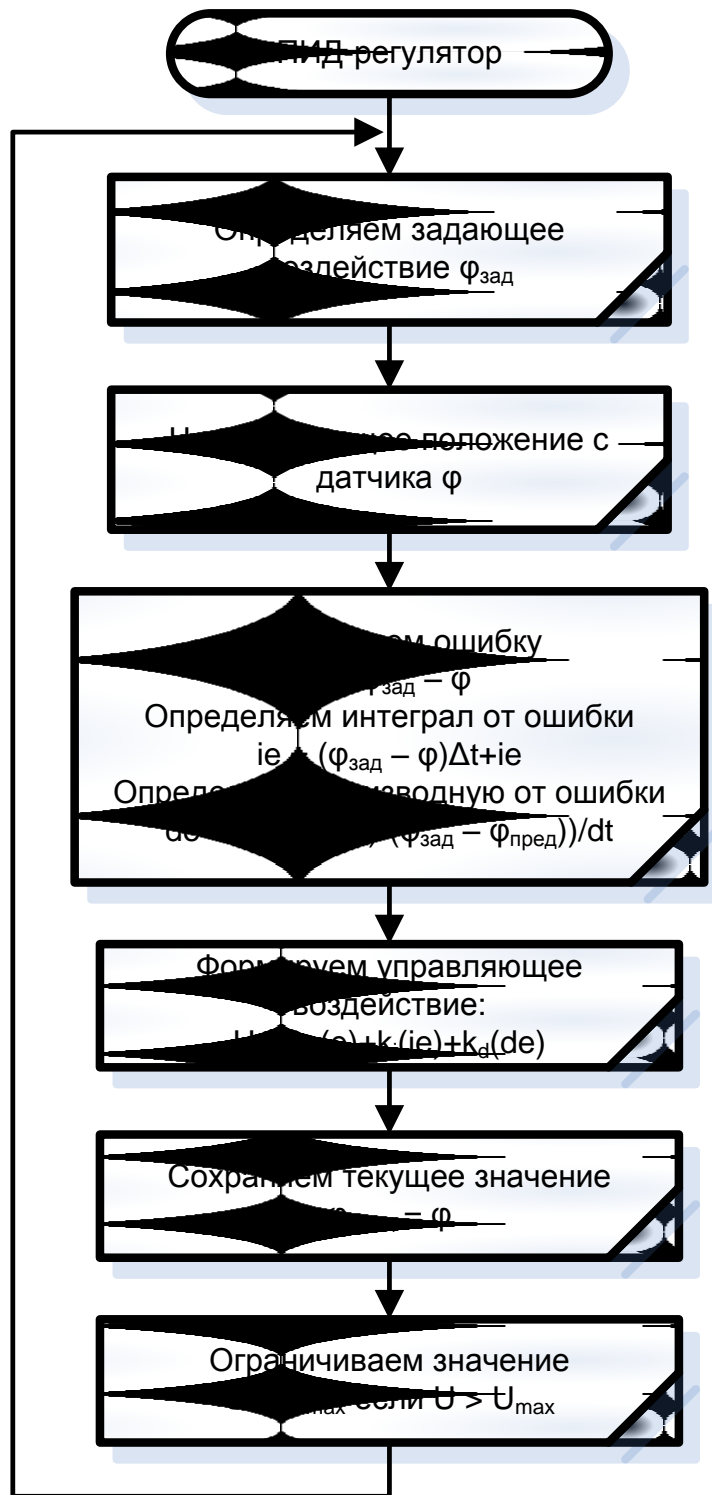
ПИД-регулятор

Определяем задающее воздействие $\varphi_{зад}$

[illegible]ее положение с датчика $\varphi$

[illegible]ем ошибку
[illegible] $\varphi_{зад} - \varphi$
Определяем интеграл от ошибки
ie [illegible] $(\varphi_{зад} - \varphi)\Delta t$+ie
Опреде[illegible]зводную от ошибки
de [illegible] $(\varphi_{зад} - \varphi_{пред}))$/dt

Формируем управляющее воздействие:
U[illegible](e)+$k_i$(ie)+$k_d$(de)

Сохраняем текущее значение
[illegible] = $\varphi$

Ограничиваем значение
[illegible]$_{max}$ если U > $U_{max}$